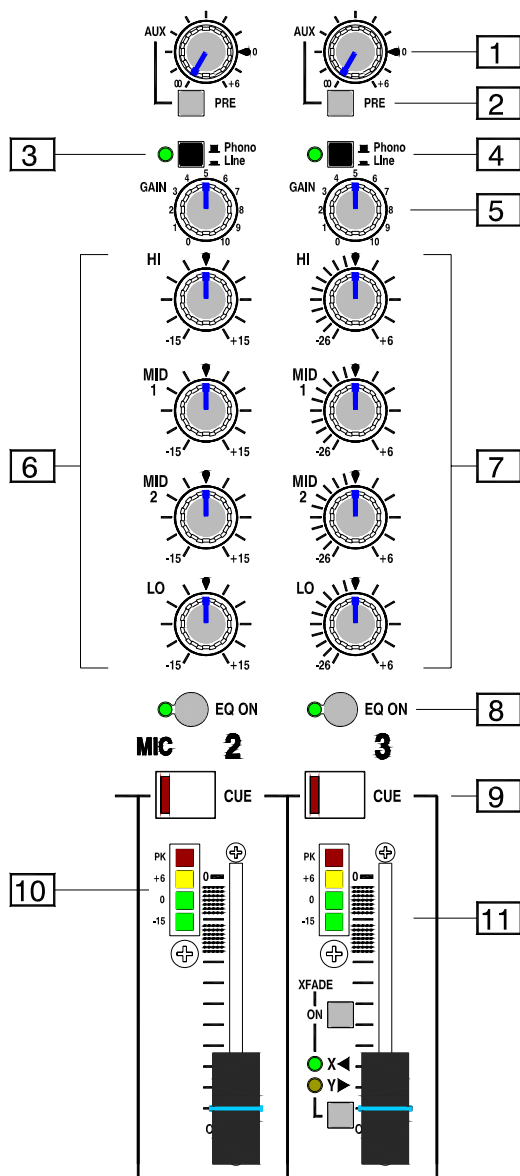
AUX
0
∞
+6
PRE

AUX
0
∞
+6
PRE

1
2

3
Phono
Line
GAIN
0 1 2 3 4 5 6 7 8 9 10

Phono
Line
GAIN
0 1 2 3 4 5 6 7 8 9 10

4
5

6
HI
-15 +15
MID 1
-15 +15
MID 2
-15 +15
LO
-15 +15

HI
-26 +6
MID 1
-26 +6
MID 2
-26 +6
LO
-26 +6
7

EQ ON
EQ ON
8

MIC 2
3

CUE
CUE
9

10
PK
+6
0
-15
0

PK
+6
0
-15
11
XFADE
ON
X
Y